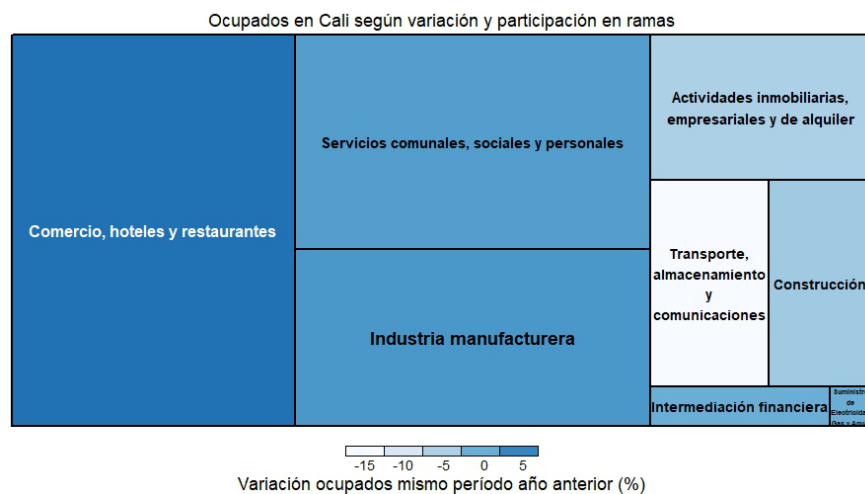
Ocupados en Cali según variación y participación en ramas

Comercio, hoteles y restaurantes

Servicios comunales, sociales y personales

Industria manufacturera

Actividades inmobiliarias, empresariales y de alquiler

Transporte, almacenamiento y comunicaciones

Construcción

Intermediación financiera

Suministro de Electricidad Gas y Agua

-15 -10 -5 0 5

Variación ocupados mismo período año anterior (%)